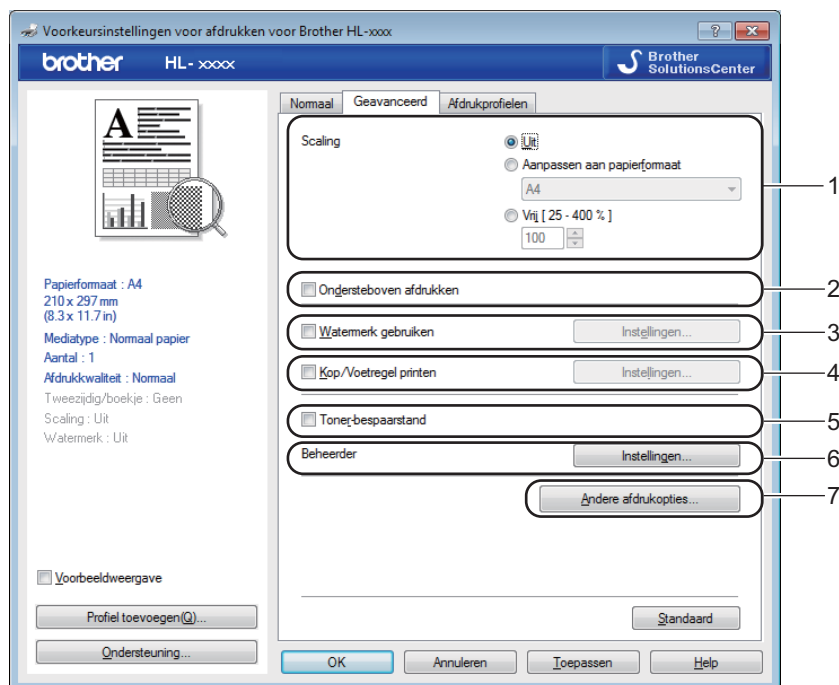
Voorkeursinstellingen voor afdrukken voor Brother HL-xxxx

?

brother HL- xxxx

Brother SolutionsCenter

Normaal
Geavanceerd
Afdrukprofielen

Scaling
Uit
Aanpassen aan papierformaat
A4
Vrij [ 25 - 400 % ]
100

Ondersteboven afdrukken

Watermerk gebruiken
Instellingen...

Kop/Voetregel printen
Instellingen...

Toner-bespaarstand

Beheerder
Instellingen...

Andere afdrukopties...

1
2
3
4
5
6
7

Papierformaat : A4
210 x 297 mm
(8.3 x 11.7 in)
Mediatype : Normaal papier
Aantal : 1
Afdrukkwaliteit : Normaal
Tweezijdig/boekje : Geen
Scaling : Uit
Watermerk : Uit

Voorbeeldweergave

Profiel toevoegen(Q)...

Ondersteuning...

Standaard

OK
Annuleren
Toepassen
Help